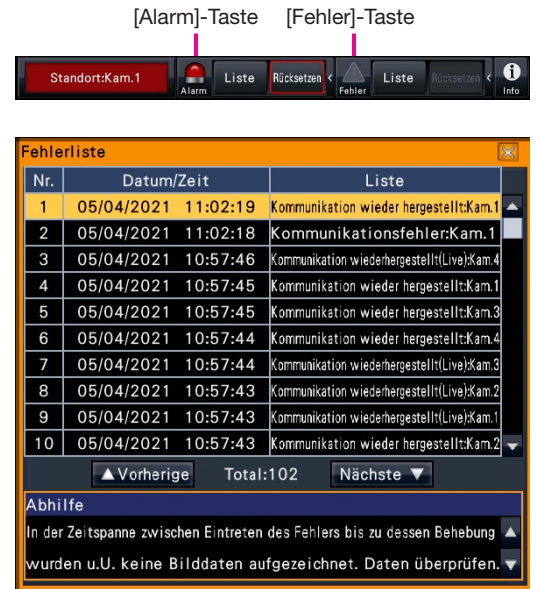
[Alarm]-Taste [Fehler]-Taste

Standort:Kam.1 Alarm Liste Rücksetzen Fehler Liste Rücksetzen Info

Fehlerliste

| Nr. | Datum/Zeit | Liste |
|---|---|---|
| 1 | 05/04/2021 11:02:19 | Kommunikation wieder hergestellt:Kam.1 |
| 2 | 05/04/2021 11:02:18 | Kommunikationsfehler:Kam.1 |
| 3 | 05/04/2021 10:57:46 | Kommunikation wiederhergestellt(Live):Kam.4 |
| 4 | 05/04/2021 10:57:45 | Kommunikation wieder hergestellt:Kam.1 |
| 5 | 05/04/2021 10:57:45 | Kommunikation wieder hergestellt:Kam.3 |
| 6 | 05/04/2021 10:57:44 | Kommunikation wieder hergestellt:Kam.4 |
| 7 | 05/04/2021 10:57:44 | Kommunikation wiederhergestellt(Live):Kam.3 |
| 8 | 05/04/2021 10:57:43 | Kommunikation wieder hergestellt:Kam.2 |
| 9 | 05/04/2021 10:57:43 | Kommunikation wiederhergestellt(Live):Kam.1 |
| 10 | 05/04/2021 10:57:43 | Kommunikation wieder hergestellt:Kam.2 |

▲Vorherige Total:102 Nächste ▼

Abhilfe

In der Zeitspanne zwischen Eintreten des Fehlers bis zu dessen Behebung wurden u.U. keine Bilddaten aufgezeichnet. Daten überprüfen.